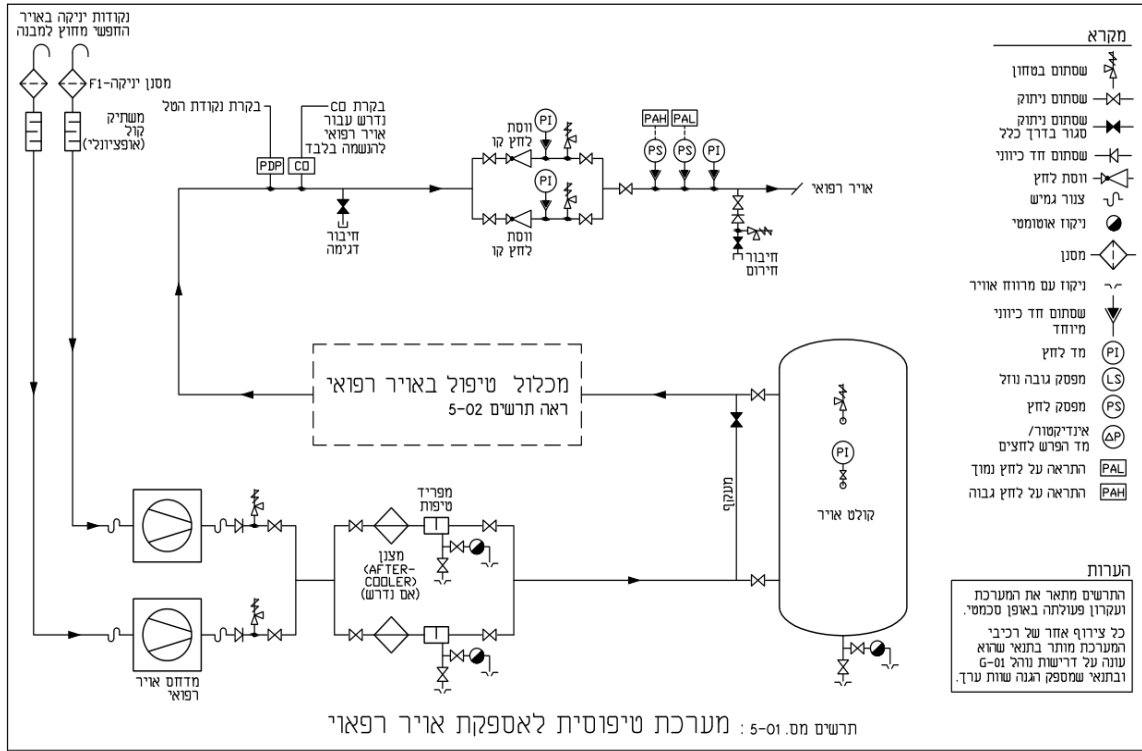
נקודות יניקה באויר החופשי מחוץ למבנה

מסנן יניקה-F1

משתיק קול (אופציונלי)

בקרת נקודת הטל

בקרת CO נדרש עבור אויר רפואי להנשמה בלבד

PDP

CO

חיבור דגימה

PI

ווסת לחץ קו

PI

ווסת לחץ קו

PAH

PAL

PS

PS

PI

אויר רפואי

חיבור חירום

מכלול טיפול באויר רפואי
ראה תרשים 5-02

PI

קולט אויר

מעקף

מפריד טיפות

מצנן (AFTER-COOLER) (אם נדרש)

מדחס אויר רפואי

מקרא

שסתום בטחון

שסתום ניתוק

שסתום ניתוק סגור בדרך כלל

שסתום חד כיווני

ווסת לחץ

צנור גמיש

ניקוז אוטומטי

מסנן

ניקוז עם מרווח אוויר

שסתום חד כיווני מיוחד

PI מד לחץ

LS מפסק גובה נוזל

PS מפסק לחץ

ΔP אינדיקטור/ מד הפרש לחצים

PAL התראה על לחץ נמוך

PAH התראה על לחץ גבוה

הערות

התרשים מתאר את המערכת ועקרון פעולתה באופן סכמטי.

כל צירוף אחר של רכיבי המערכת מותר בתנאי שהוא עונה על דרישות נוהל G-01 ובתנאי שמספק הגנה שוות ערך.

תרשים מס. 5-01 : מערכת טיפוסית לאספקת אויר רפואי